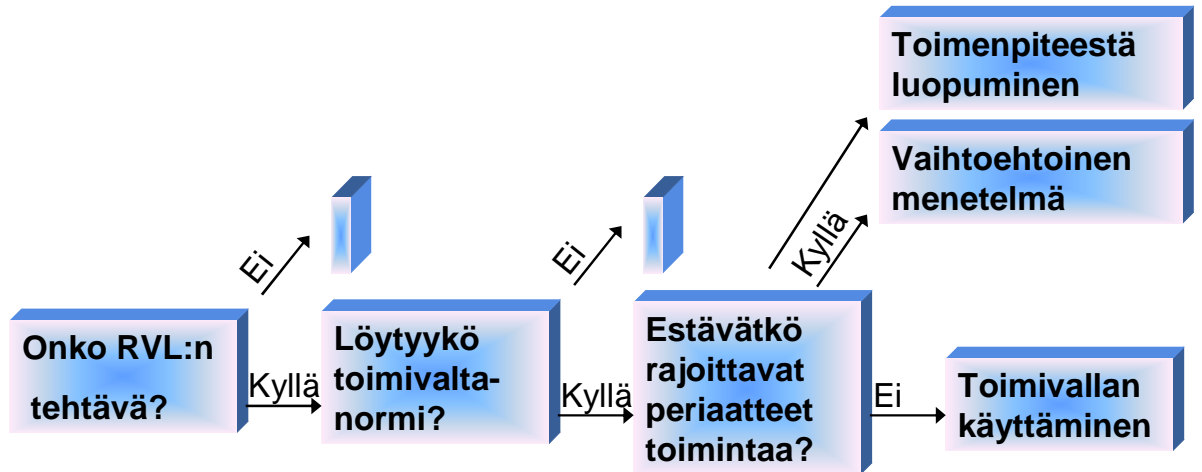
Toimenpiteestä luopuminen

Vaihtoehtoinen menetelmä

Ei

Ei

Kyllä

Onko RVL:n tehtävä?

Kyllä

Löytyykö toimivaltanormi?

Kyllä

Estävätkö rajoittavat periaatteet toimintaa?

Ei

Toimivallan käyttäminen